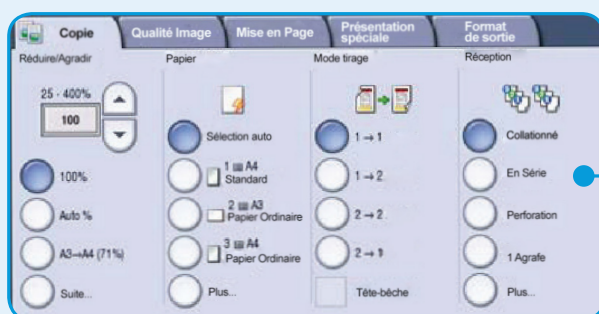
Copie
Qualité Image
Mise en Page
Présentation spéciale
Format de sortie

Réduire/Agradir
25 - 400%
100
100%
Auto %
A3→A4 (71%)
Suite...

Papier
Sélection auto
1 A4 Standard
2 A3 Papier Ordinaire
3 A4 Papier Ordinaire
Plus...

Mode tirage
1 → 1
1 → 2
2 → 2
2 → 1
Tête-bêche

Réception
Collationné
En Série
Perforation
1 Agrafe
Plus...